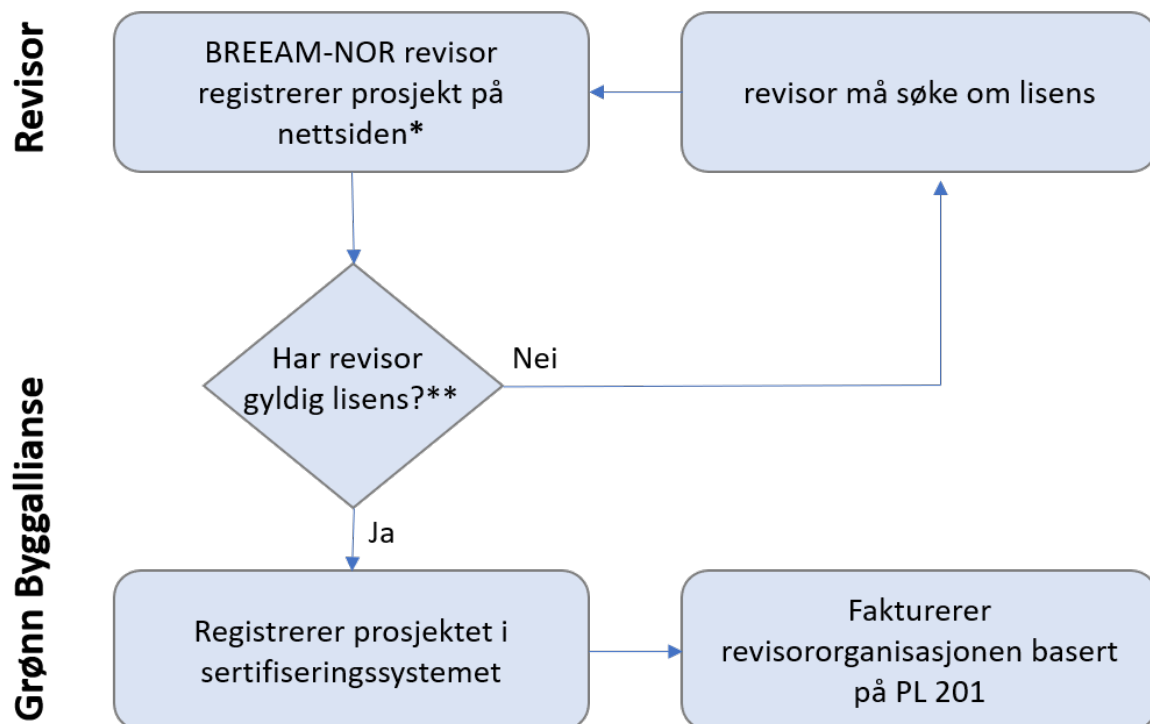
Revisor

BREEAM-NOR revisor registrerer prosjekt på nettsiden*

revisor må søke om lisens

Grønn Byggallianse

Har revisor gyldig lisens?**

Nei

Ja

Registrerer prosjektet i sertifiseringssystemet

Fakturerer revisororganisasjonen basert på PL 201